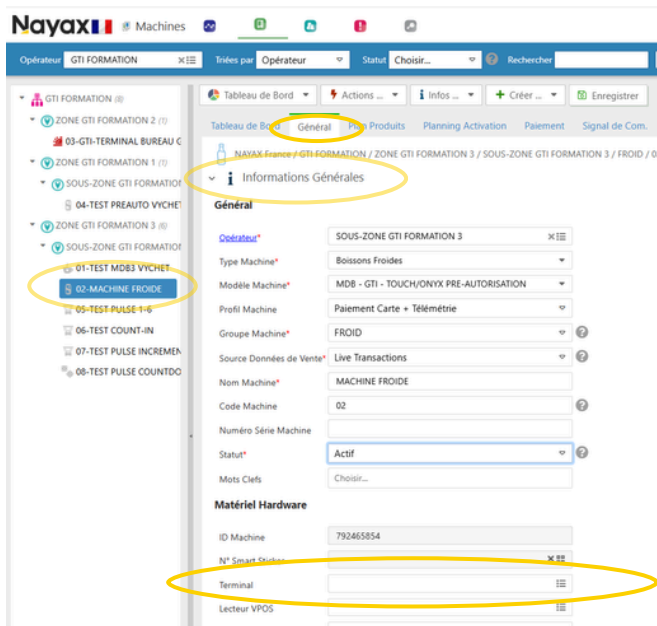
Nayax Machines

Opérateur GTI FORMATION Triées par Opérateur Statut Choisir... Rechercher

GTI FORMATION (8)
ZONE GTI FORMATION 2 (1)
03-GTI-TERMINAL BUREAU C
ZONE GTI FORMATION 1 (1)
SOUS-ZONE GTI FORMATION
04-TEST PREAUTO VYCHET
ZONE GTI FORMATION 3 (6)
SOUS-ZONE GTI FORMATION
01-TEST MDB3 VYCHET
02-MACHINE FROIDE
05-TEST PULSE 1-6
06-TEST COUNT-IN
07-TEST PULSE INCREMEN
08-TEST PULSE COUNTDO

Tableau de Bord | Actions ... | Infos ... | Créer ... | Enregistrer

Tableau de Bord | Général | Plan Produits | Planning Activation | Paiement | Signal de Com.

NAYAX France / GTI FORMATION / ZONE GTI FORMATION 3 / SOUS-ZONE GTI FORMATION 3 / FROID / 0

Informations Générales

Général

| | |
|---|---|
| Opérateur* | SOUS-ZONE GTI FORMATION 3 |
| Type Machine* | Boissons Froides |
| Modèle Machine* | MDB - GTI - TOUCH/ONYX PRE-AUTORISATION |
| Profil Machine | Paiement Carte + Télémétrie |
| Groupe Machine* | FROID |
| Source Données de Vente* | Live Transactions |
| Nom Machine* | MACHINE FROIDE |
| Code Machine | 02 |
| Numéro Série Machine | |
| Statut* | Actif |
| Mots Clefs | Choisir... |

Matériel Hardware

| | |
|---|---|
| ID Machine | 792465854 |
| N° Smart Sticker | |
| Terminal | |
| Lecteur VPOS | |